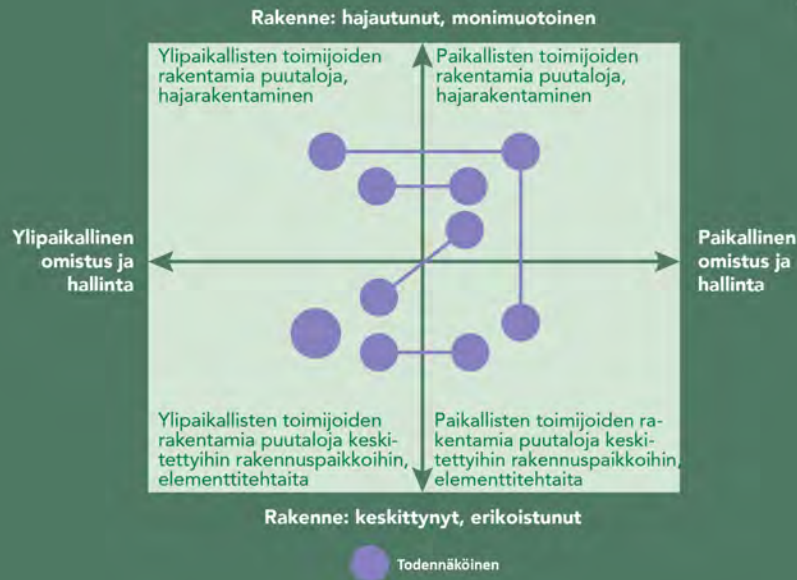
Rakenne: hajautunut, monimuotoinen

Ylipaikallisten toimijoiden rakentamia puutaloja, hajarakentaminen

Paikallisten toimijoiden rakentamia puutaloja, hajarakentaminen

Ylipaikallinen omistus ja hallinta

Paikallinen omistus ja hallinta

Ylipaikallisten toimijoiden rakentamia puutaloja keskitettyihin rakennuspaikkoihin, elementtitehtaita

Paikallisten toimijoiden rakentamia puutaloja keskitettyihin rakennuspaikkoihin, elementtitehtaita

Rakenne: keskittynyt, erikoistunut

Todennäköinen